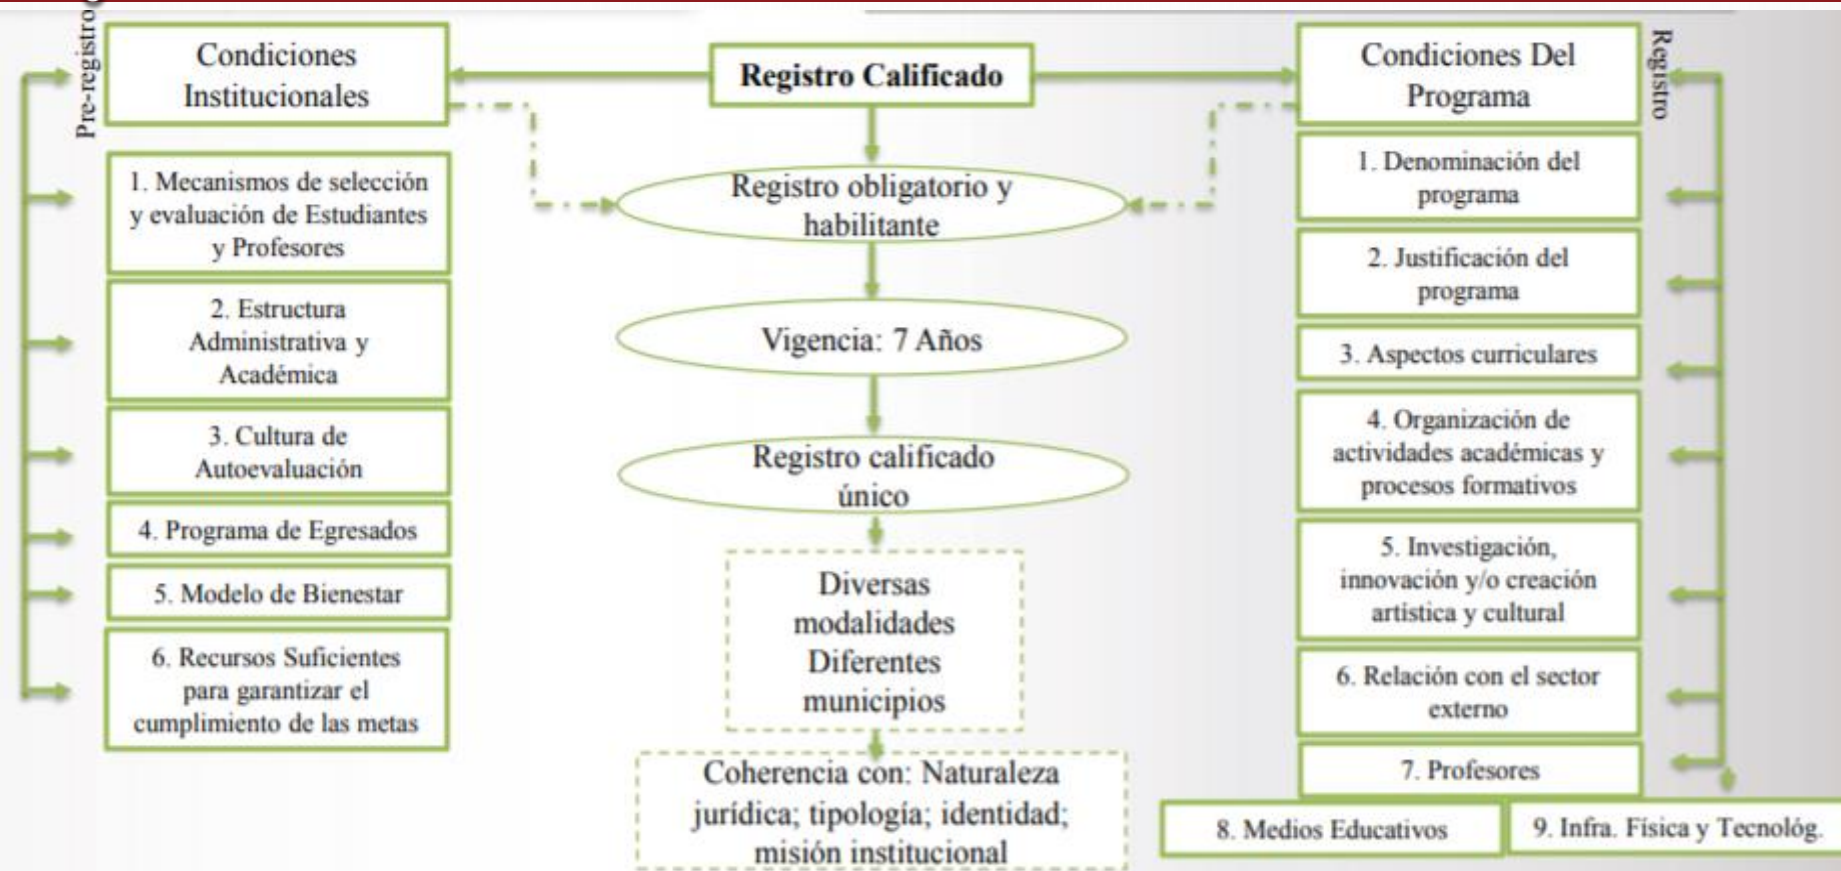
Pre-registro

Condiciones Institucionales

Registro Calificado

Condiciones Del Programa

Registro

1. Mecanismos de selección y evaluación de Estudiantes y Profesores

2. Estructura Administrativa y Académica

3. Cultura de Autoevaluación

4. Programa de Egresados

5. Modelo de Bienestar

6. Recursos Suficientes para garantizar el cumplimiento de las metas

Registro obligatorio y habilitante

Vigencia: 7 Años

Registro calificado único

Diversas modalidades Diferentes municipios

Coherencia con: Naturaleza jurídica; tipología; identidad; misión institucional

1. Denominación del programa

2. Justificación del programa

3. Aspectos curriculares

4. Organización de actividades académicas y procesos formativos

5. Investigación, innovación y/o creación artística y cultural

6. Relación con el sector externo

7. Profesores

8. Medios Educativos

9. Infra. Física y Tecnológ.